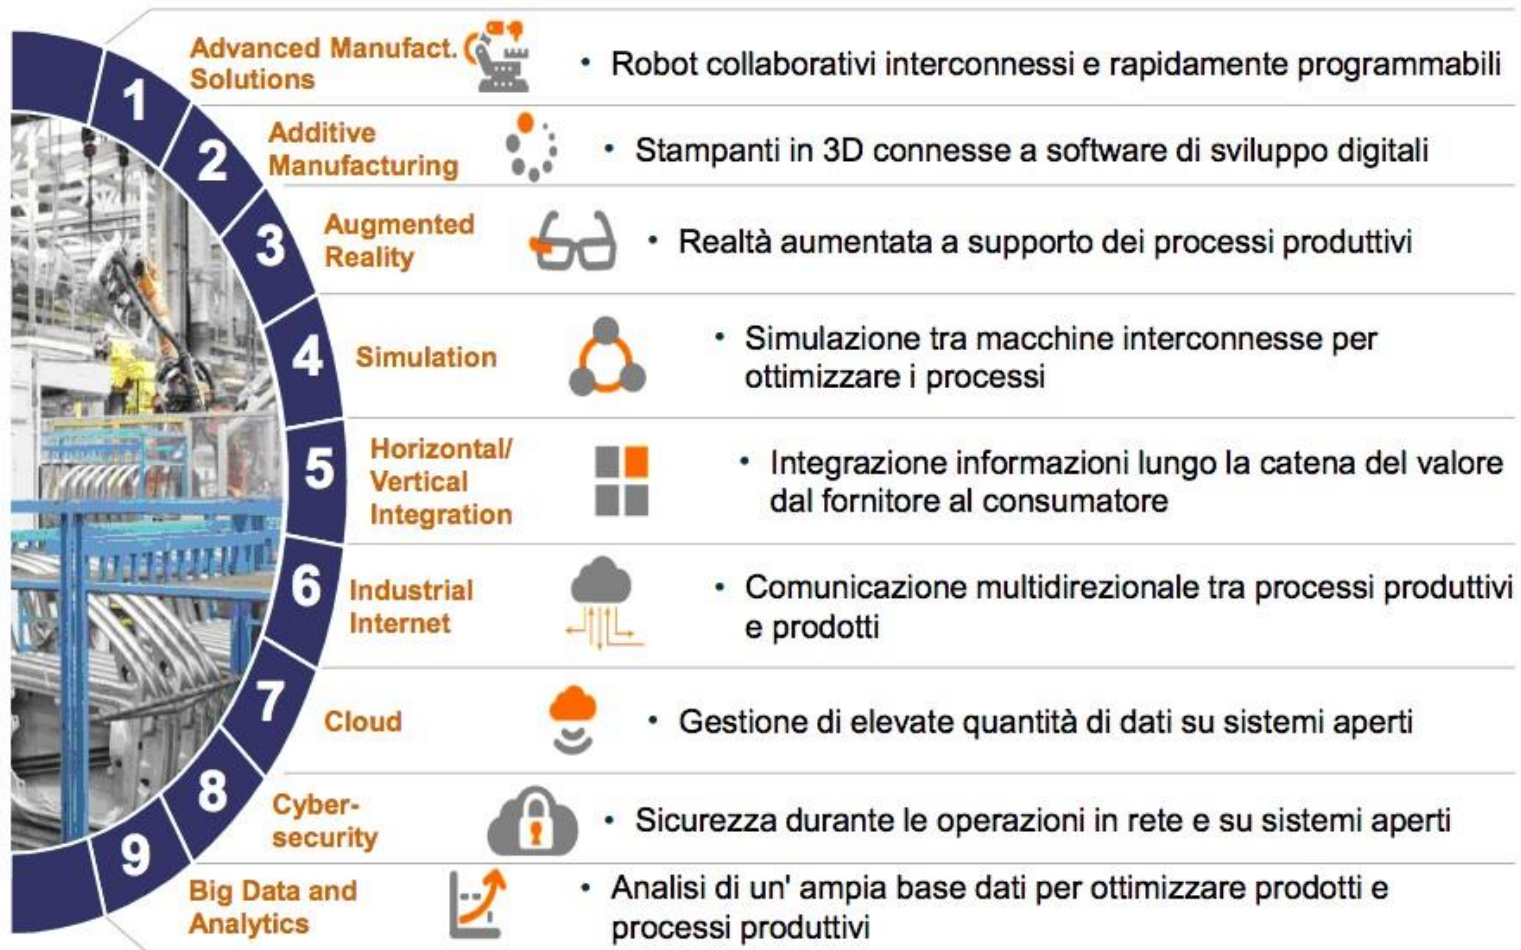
1 Advanced Manufact. Solutions

• Robot collaborativi interconnessi e rapidamente programmabili

2 Additive Manufacturing

• Stampanti in 3D connesse a software di sviluppo digitali

3 Augmented Reality

• Realtà aumentata a supporto dei processi produttivi

4 Simulation

• Simulazione tra macchine interconnesse per ottimizzare i processi

5 Horizontal/ Vertical Integration

• Integrazione informazioni lungo la catena del valore dal fornitore al consumatore

6 Industrial Internet

• Comunicazione multidirezionale tra processi produttivi e prodotti

7 Cloud

• Gestione di elevate quantità di dati su sistemi aperti

8 Cyber-security

• Sicurezza durante le operazioni in rete e su sistemi aperti

9 Big Data and Analytics

• Analisi di un' ampia base dati per ottimizzare prodotti e processi produttivi